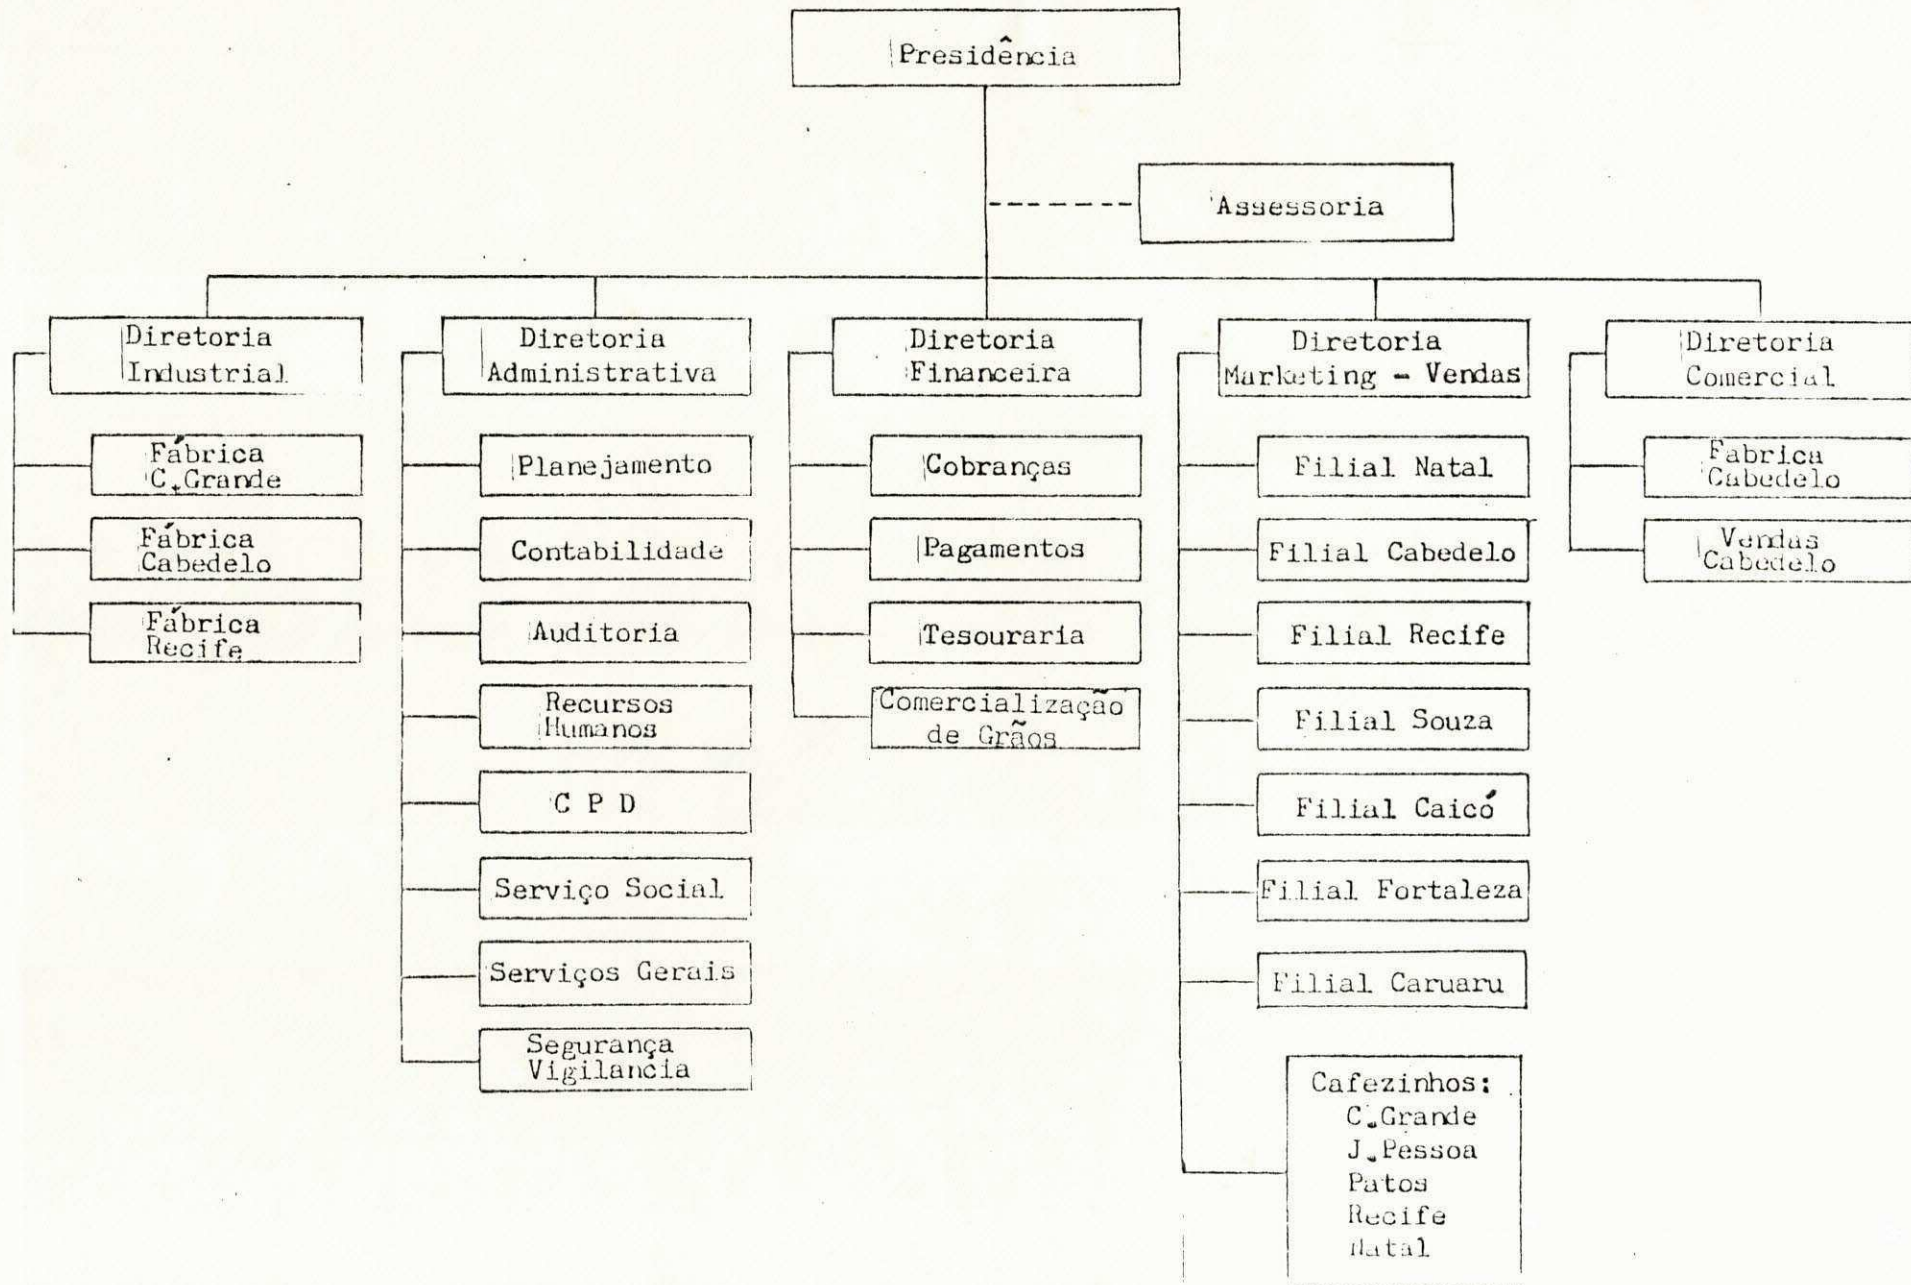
Presidência

Assessoria

Diretoria Industrial

Fábrica C.Grande

Fábrica Cabedelo

Fábrica Recife

Diretoria Administrativa

Planejamento

Contabilidade

Auditoria

Recursos Humanos

C P D

Serviço Social

Serviços Gerais

Segurança Vigilancia

Diretoria Financeira

Cobranças

Pagamentos

Tesouraria

Comercialização de Grãos

Diretoria Marketing - Vendas

Filial Natal

Filial Cabedelo

Filial Recife

Filial Souza

Filial Caicó

Filial Fortaleza

Filial Caruaru

Cafezinhos:
C.Grande
J.Pessoa
Patos
Recife
Natal

Diretoria Comercial

Fabrica Cabedelo

Vendas Cabedelo